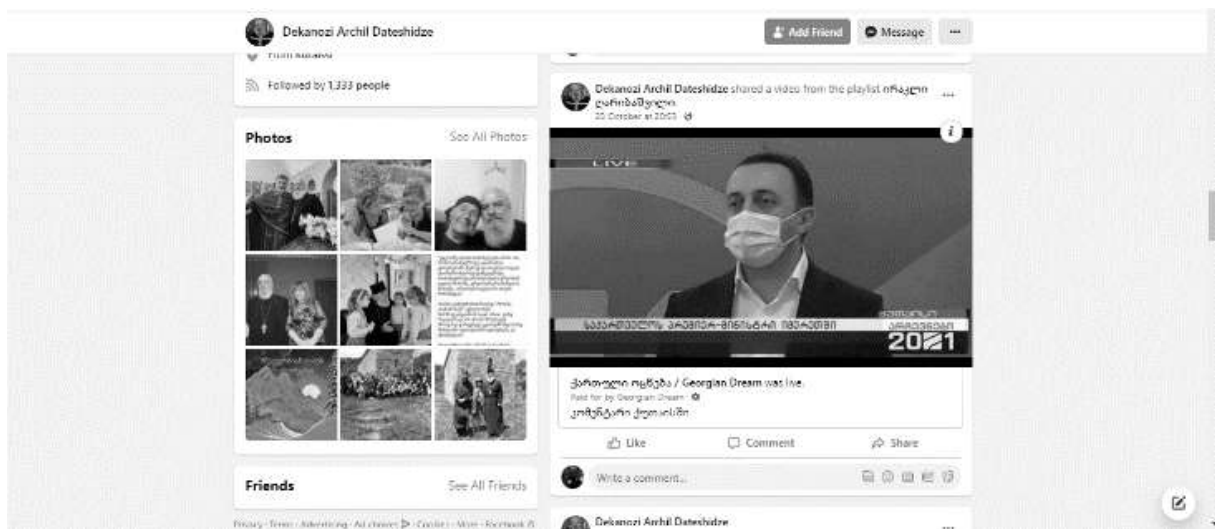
Dekanozi Archil Dateshidze

Add Friend

Message

...

From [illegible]

Followed by 1,333 people

Photos

See All Photos

Dekanozi Archil Dateshidze shared a video from the playlist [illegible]

20 October at 20:03

LIVE

საქართველოს პრემიერ-მინისტრი ირაკლი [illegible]

2021

ქართული ოცნება / Georgian Dream was live.

Paid for by Georgian Dream

კომენტარი ქუთაისში

Like

Comment

Share

Write a comment...

Friends

See All Friends

Privacy · Terms · Advertising · Ad choices · Cookies · More · Facebook ©

Dekanozi Archil Dateshidze

...